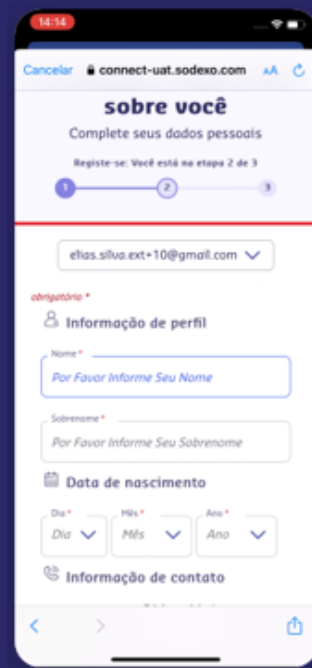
14:14

Cancelar connect-uat.sodexo.com AA

sobre você

Complete seus dados pessoais

Registe-se: Você está no etapa 2 de 3

1 2 3

elias.silva.ext+10@gmail.com

obrigatório *

Informação de perfil

Nome *

Por Favor Informe Seu Nome

Sobrenome *

Por Favor Informe Seu Sobrenome

Data de nascimento

Dia * Dia

Mês * Mês

Ano * Ano

Informação de contato